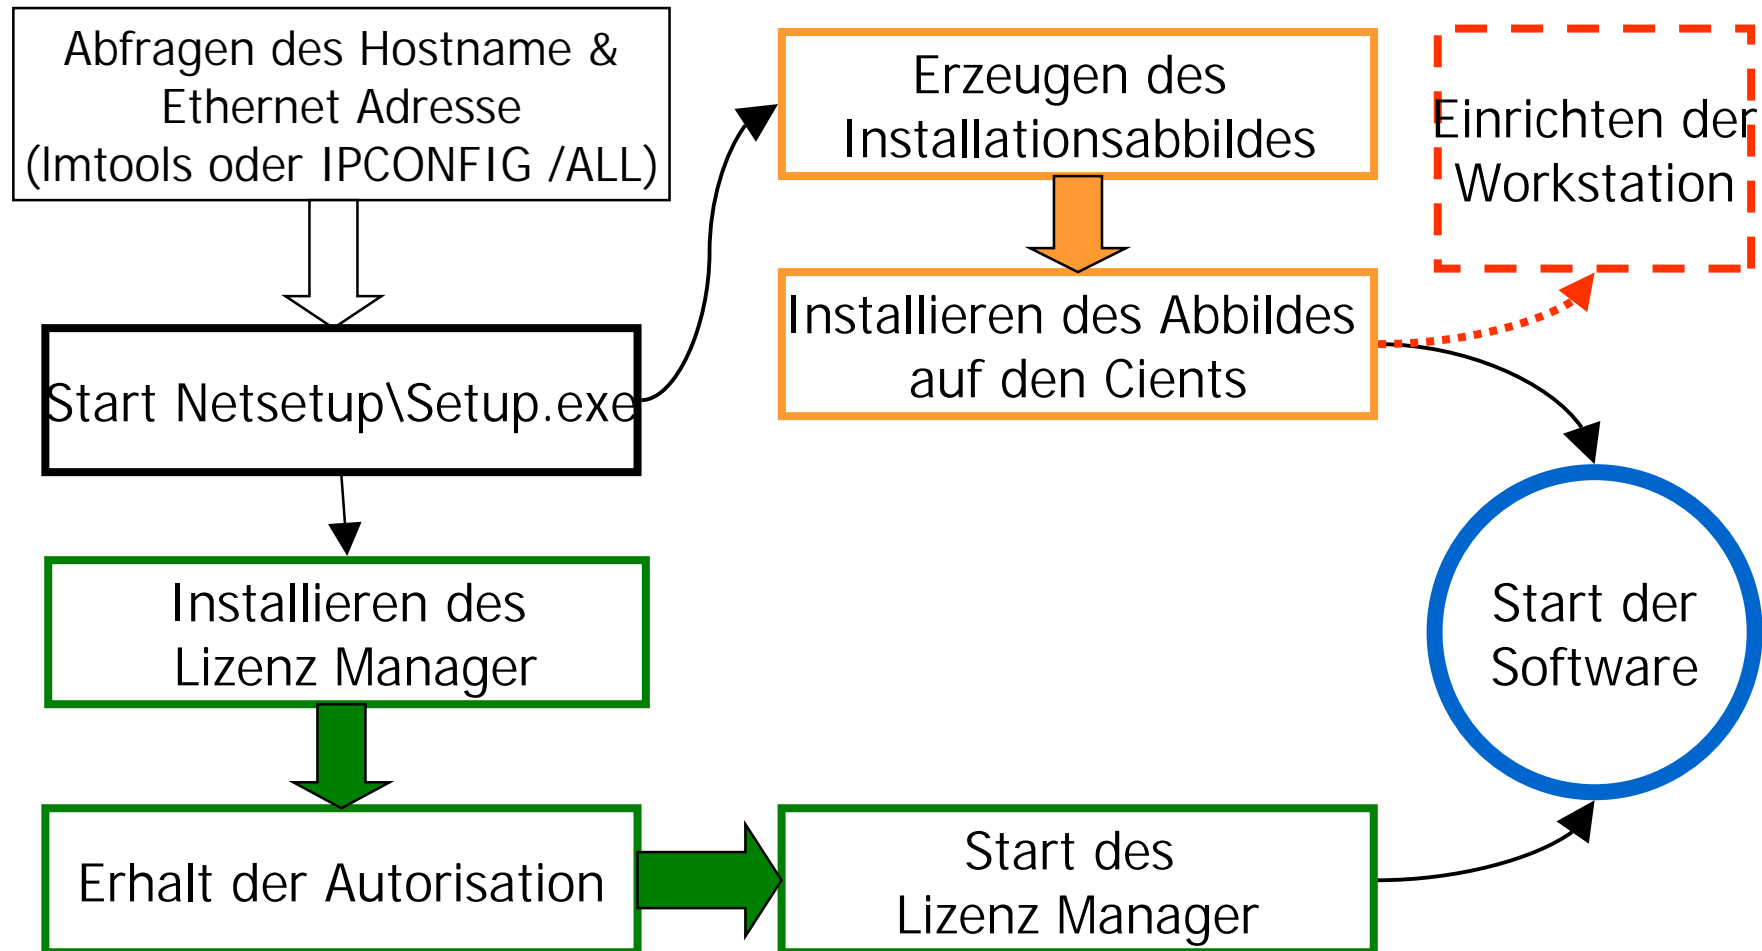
Abfragen des Hostname & Ethernet Adresse (lmtools oder IPCONFIG /ALL)

Start Netsetup\Setup.exe

Installieren des Lizenz Manager

Erhalt der Autorisation

Erzeugen des Installationsabbildes

Installieren des Abbildes auf den Cients

Einrichten der Workstation

Start der Software

Start des Lizenz Manager